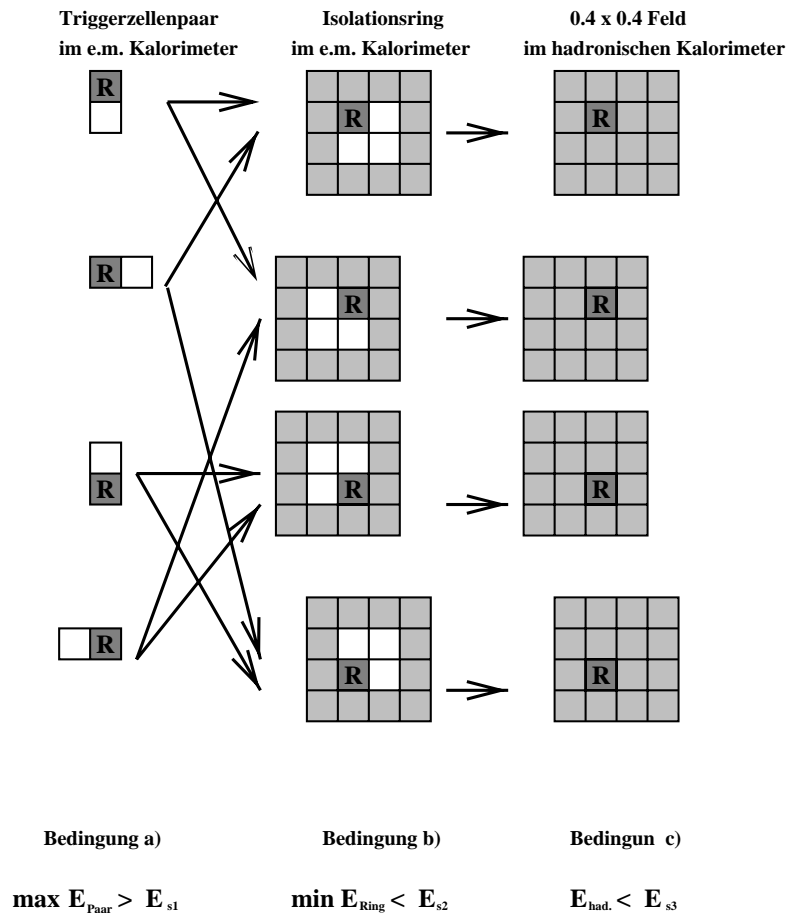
Triggerzellenpaar im e.m. Kalorimeter

Isolationsring im e.m. Kalorimeter

0.4 x 0.4 Feld im hadronischen Kalorimeter

R

R

R

R

R

R

R

R

R

R

R

R

Bedingung a)

Bedingung b)

Bedingun c)

max $E_{Paar} > E_{s1}$

min $E_{Ring} < E_{s2}$

$E_{had.} < E_{s3}$